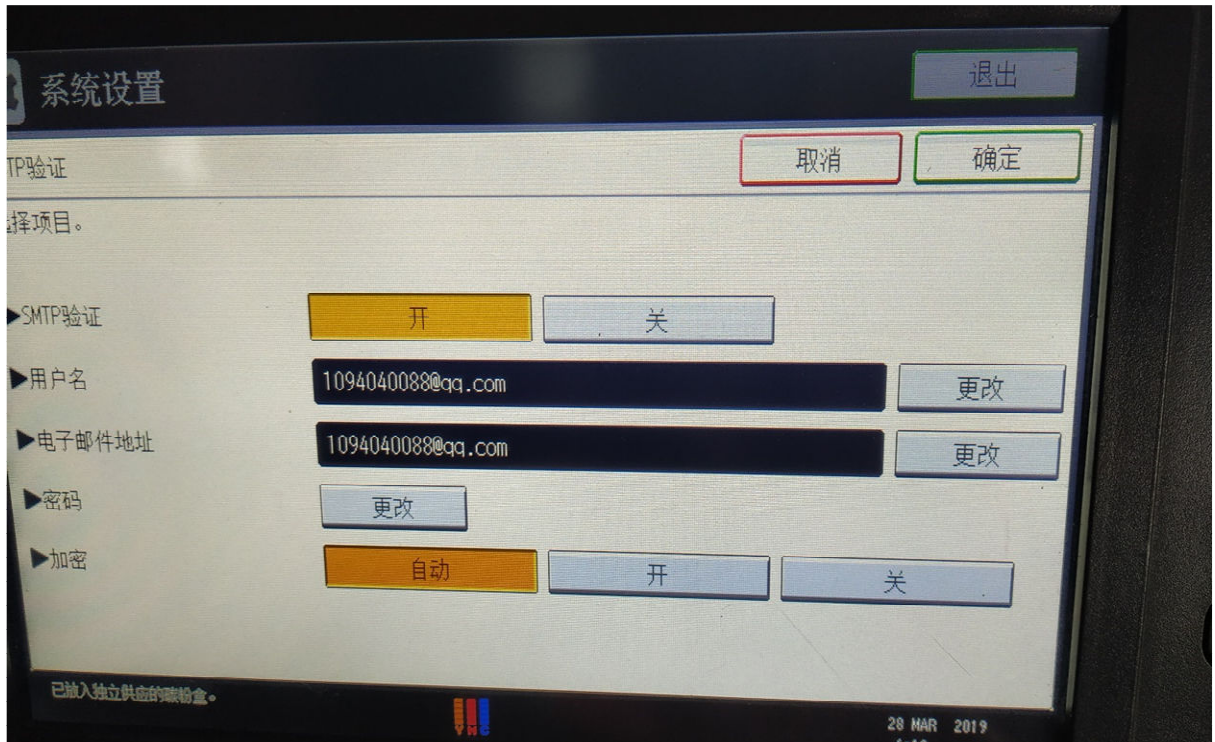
系统设置

退出

TP验证

取消

确定

择项目。

▶SMTP验证

开

关

▶用户名

1094040088@qq.com

更改

▶电子邮件地址

1094040088@qq.com

更改

▶密码

更改

▶加密

自动

开

关

已放入独立供应的碳粉盒。

28 MAR 2019